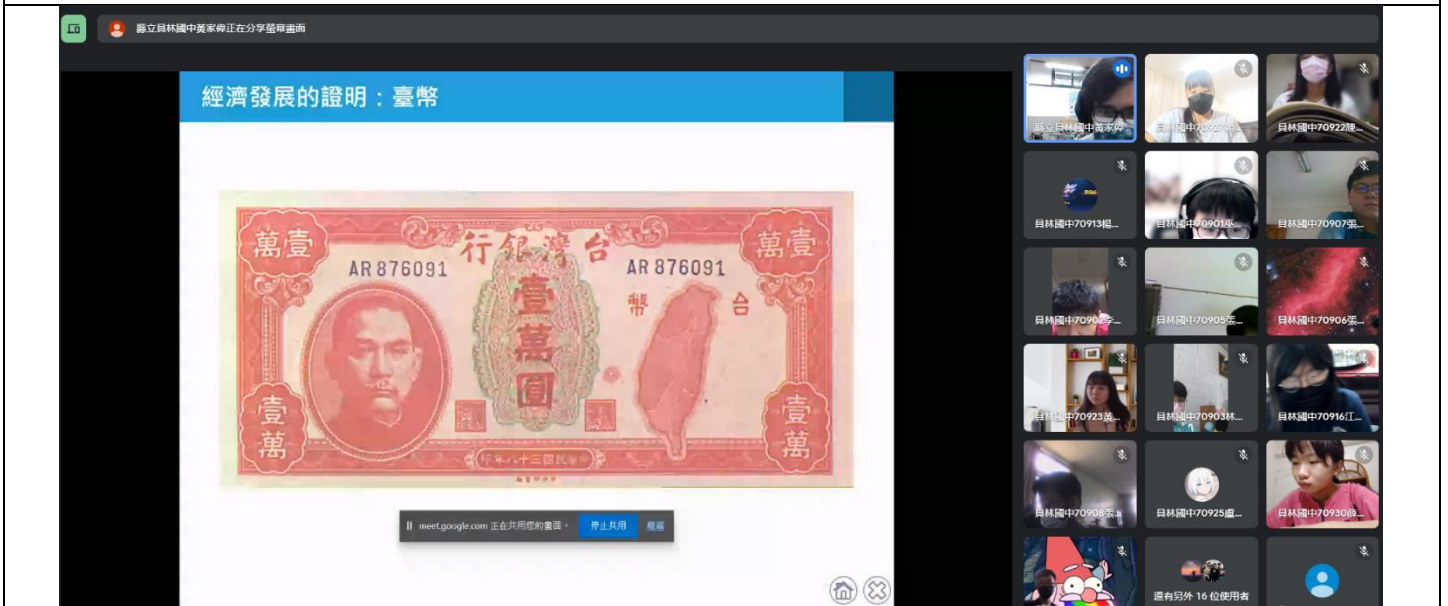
縣立員林國中黃家偉正在分享螢幕畫面

經濟發展的證明：臺幣

壹萬 台灣銀行 壹萬
AR 876091 AR 876091
壹萬圓
幣 台
壹萬 壹萬
中華民國三十八年印

meet.google.com 正在共用您的畫面。 停止共用 隱藏

縣立員林國中黃家偉
員林國中7090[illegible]
員林國中70922陳...
員林國中70913楊...
員林國中70901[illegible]...
員林國中70907張...
員林國中70902李...
員林國中70905張...
員林國中70906張...
員林國中70923黃...
員林國中70903林...
員林國中70916江...
員林國中70908張...
員林國中70925盧...
員林國中70930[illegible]...
還有另外 16 位使用者